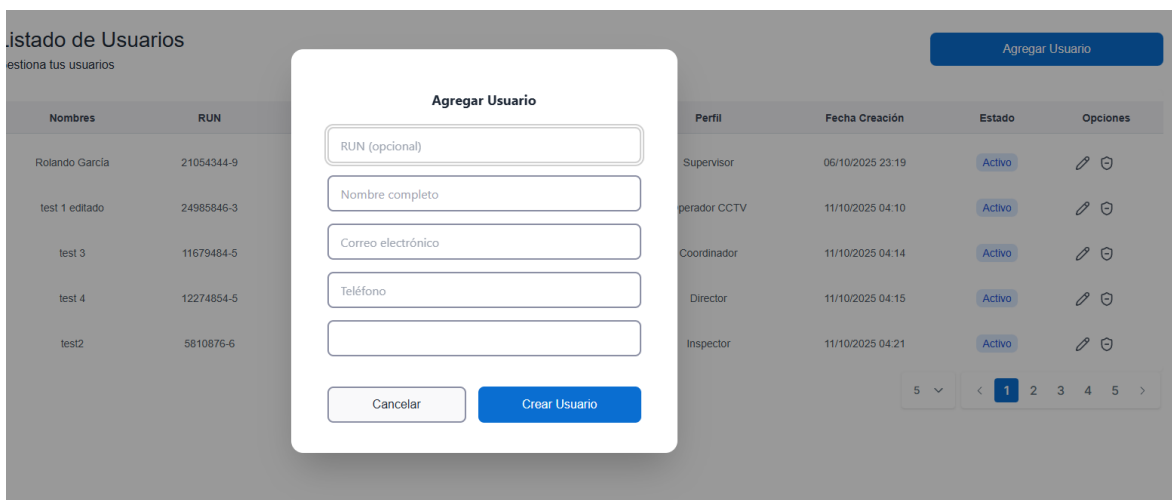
Listado de Usuarios
estiona tus usuarios

Agregar Usuario

| Nombres | RUN | Perfil | Fecha Creación | Estado | Opciones |
|---|---|---|---|---|---|
| Rolando García | 21054344-9 | Supervisor | 06/10/2025 23:19 | Activo | |
| test 1 editado | 24985846-3 | perador CCTV | 11/10/2025 04:10 | Activo | |
| test 3 | 11679484-5 | Coordinador | 11/10/2025 04:14 | Activo | |
| test 4 | 12274854-5 | Director | 11/10/2025 04:15 | Activo | |
| test2 | 5810876-6 | Inspector | 11/10/2025 04:21 | Activo | |

5 < 1 2 3 4 5 >

Agregar Usuario

RUN (opcional)

Nombre completo

Correo electrónico

Teléfono

Cancelar

Crear Usuario